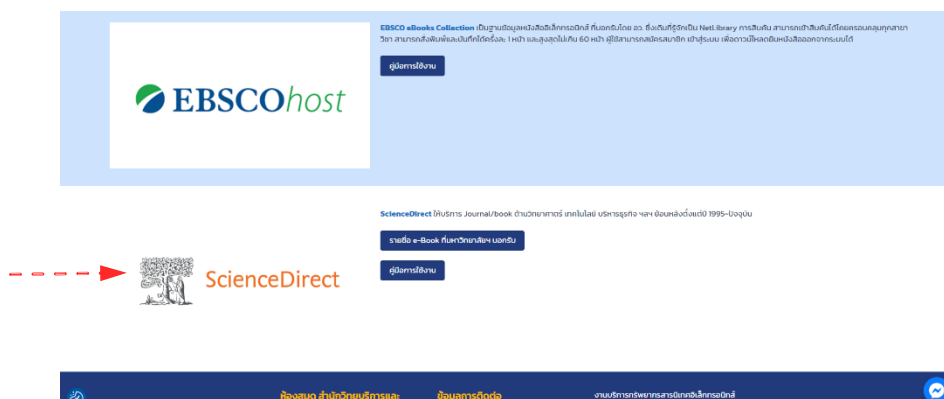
EBSCOhost

EBSCO eBooks Collection เป็นฐานข้อมูลหนังสืออิเล็กทรอนิกส์ ที่บอกรับโดย สอ. ซึ่งเดิมที่รู้จักเป็น NetLibrary การสืบค้น สามารถเข้าสืบค้นได้โดยครอบคลุมทุกสาขาวิชา สามารถสั่งพิมพ์และบันทึกได้ครั้งละ 1 หน้า และสูงสุดไม่เกิน 60 หน้า ผู้ใช้สามารถสมัครสมาชิก เข้าสู่ระบบ เพื่อดาวน์โหลดยืมหนังสือออกจากระบบได้

คู่มือการใช้งาน

ScienceDirect

ScienceDirect ให้บริการ Journal/book ด้านวิทยาศาสตร์ เทคโนโลยี บริหารธุรกิจ ฯลฯ ย้อนหลังตั้งแต่ปี 1995-ปัจจุบัน

รายชื่อ e-Book ที่มหาวิทยาลัยฯ บอกรับ

คู่มือการใช้งาน

ห้องสมุด สำนักวิทยบริการและ

ข้อมูลการติดต่อ

งานบริการทรัพยากรสารนิเทศอิเล็กทรอนิกส์